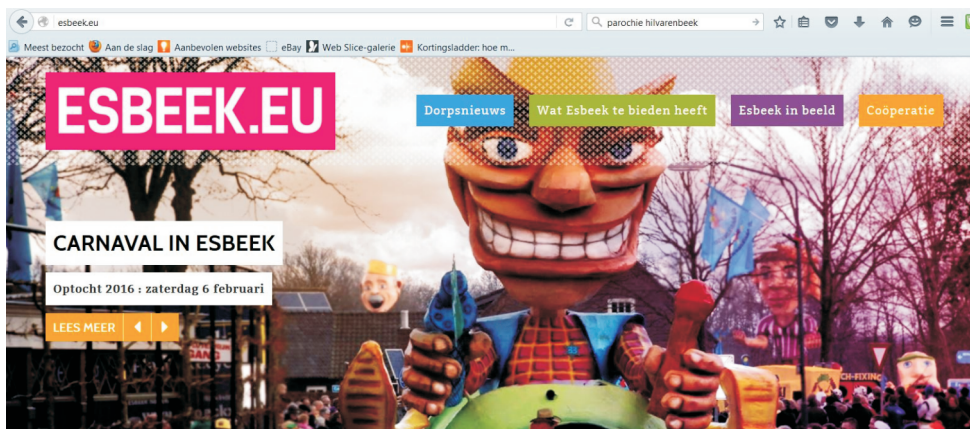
esbeek.eu

parochie hilvarenbeek

Meest bezocht  Aan de slag  Aanbevolen websites  eBay  Web Slice-galerie  Kortingsladder: hoe m...

ESBEEK.EU

Dorpsnieuws  Wat Esbeek te bieden heeft  Esbeek in beeld  Coöperatie

CARNAVAL IN ESBEEK

Optocht 2016 : zaterdag 6 februari

LEES MEER